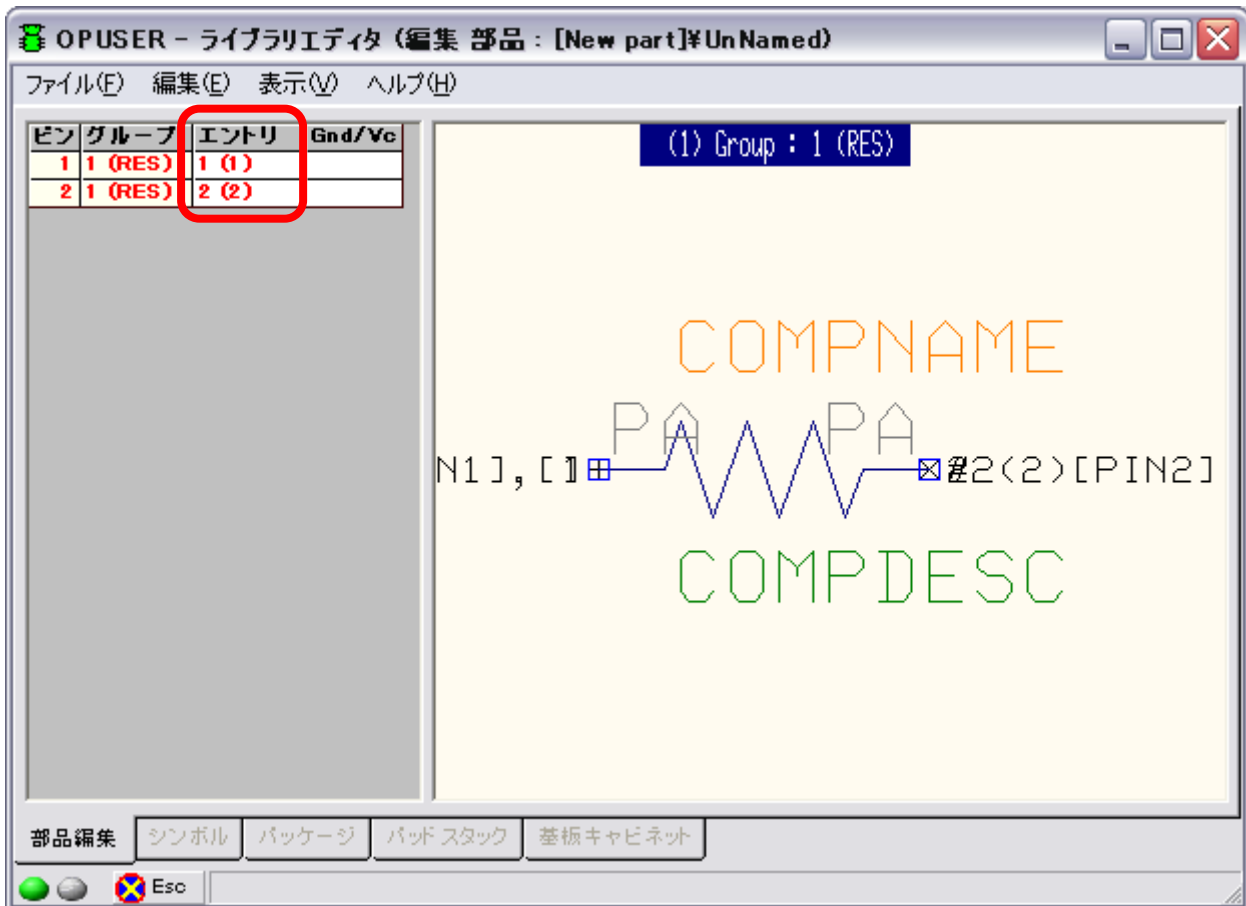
OPUSER - ライブラリエディタ (編集 部品 : [New part]¥UnNamed)

ファイル(F) 編集(E) 表示(V) ヘルプ(H)

| ピン | グループ | エントリ | Gnd/Vc |
|---|---|---|---|
| 1 | 1 (RES) | 1 (1) | |
| 2 | 1 (RES) | 2 (2) | |

(1) Group : 1 (RES)

COMPNAME

PA PA

N1],[1] #2(2)[PIN2]

COMPDESC

部品編集 シンボル パッケージ パッドスタック 基板キャビネット

Esc